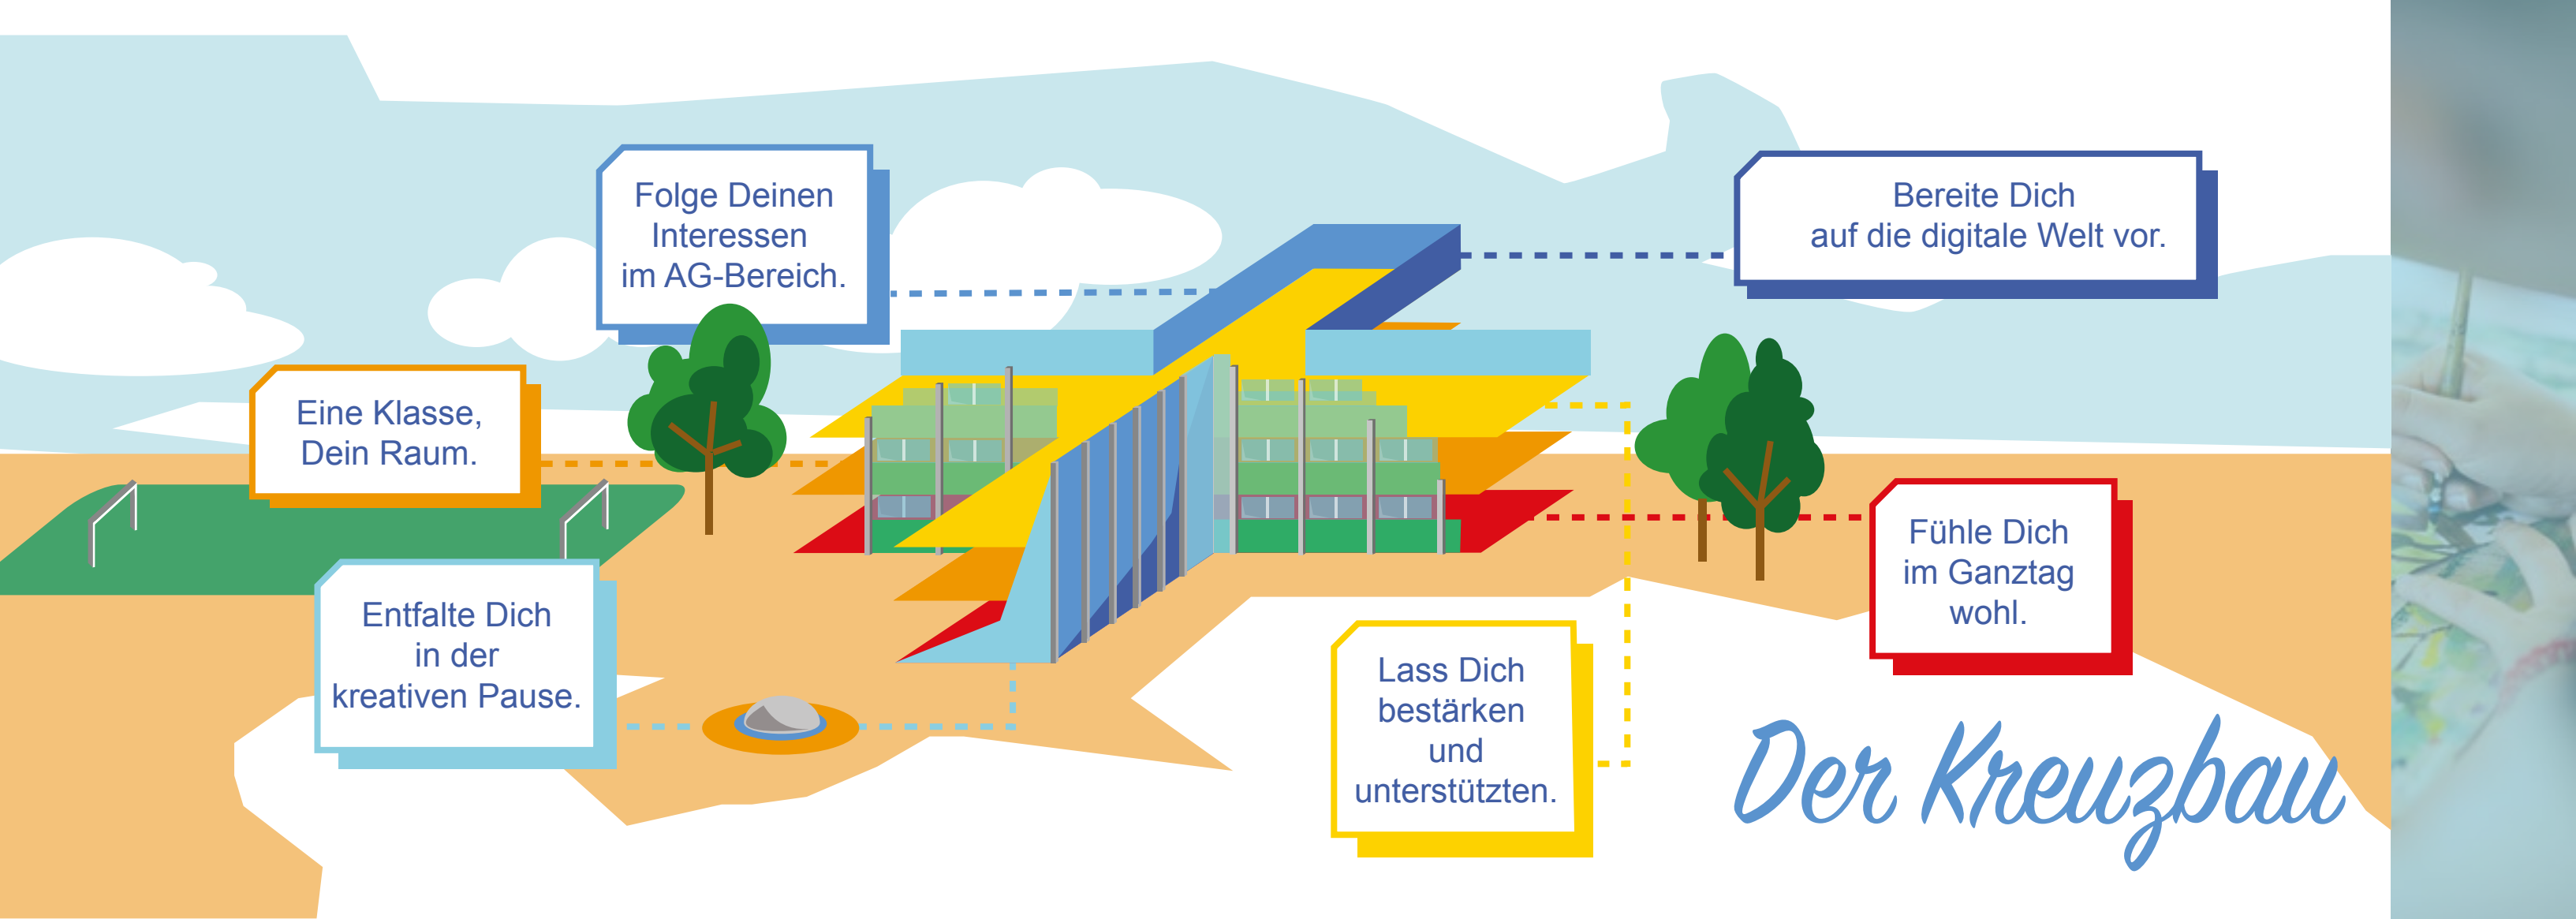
Folge Deinen Interessen im AG-Bereich.

Bereite Dich auf die digitale Welt vor.

Eine Klasse, Dein Raum.

Fühle Dich im Ganztag wohl.

Entfalte Dich in der kreativen Pause.

Lass Dich bestärken und unterstützten.

Der Kreuzbau